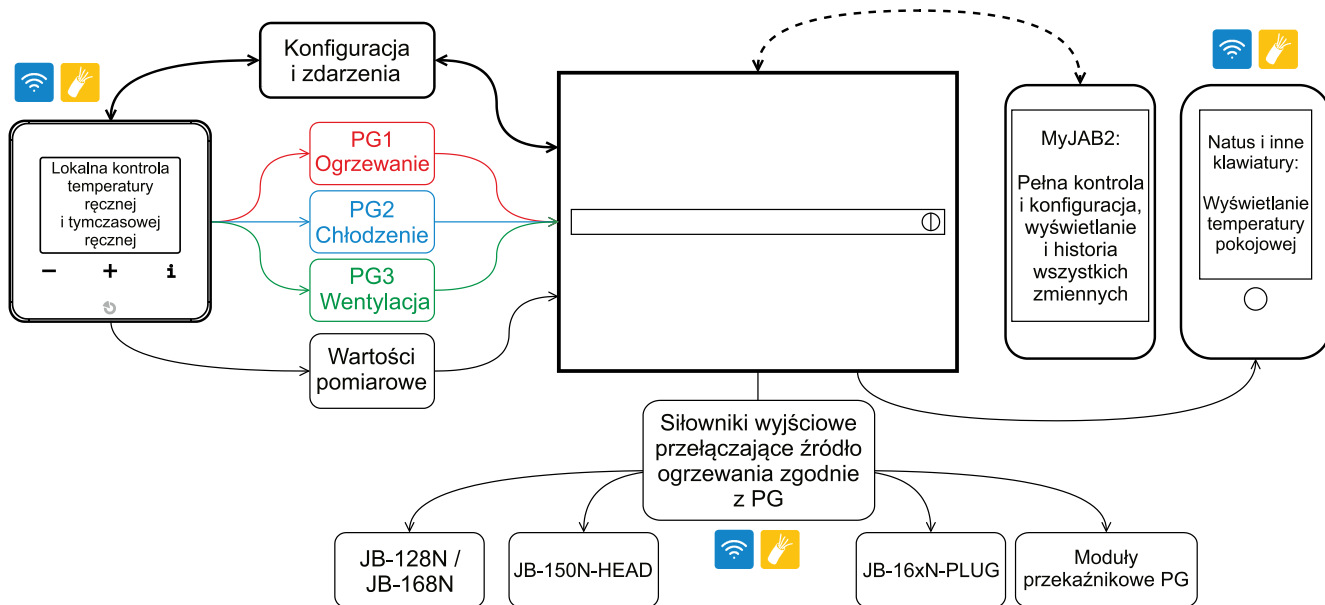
Konfiguracja i zdarzenia

Lokalna kontrola temperatury ręcznej i tymczasowej ręcznej

− + i

PG1 Ogrzewanie

PG2 Chłodzenie

PG3 Wentylacja

Wartości pomiarowe

MyJAB2:

Pełna kontrola i konfiguracja, wyświetlanie i historia wszystkich zmiennych

Natus i inne klawiatury:

Wyświetlanie temperatury pokojowej

Siłowniki wyjściowe przełączające źródło ogrzewania zgodnie z PG

JB-128N / JB-168N

JB-150N-HEAD

JB-16xN-PLUG

Moduły przekaźnikowe PG